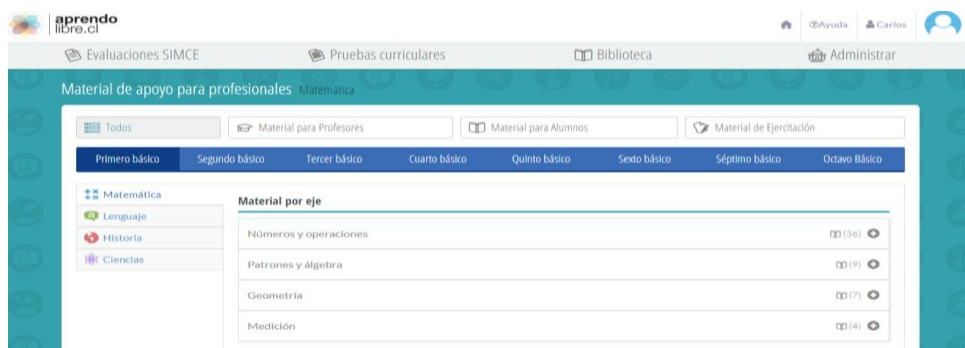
aprendo libre.cl

Ayuda Carlos

Evaluaciones SIMCE Pruebas curriculares Biblioteca Administrar

Material de apoyo para profesionales Matemática

Todos Material para Profesores Material para Alumnos Material de Ejercitación

Primero básico Segundo básico Tercer básico Cuarto básico Quinto básico Sexto básico Séptimo básico Octavo Básico

Matemática
Lenguaje
Historia
Ciencias

Material por eje

Números y operaciones (36)
Patrones y álgebra (9)
Geometría (7)
Medición (4)